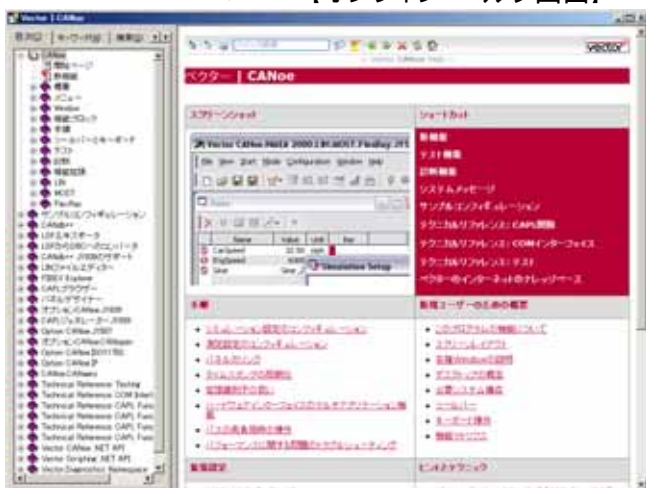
【オンラインヘルプ画面】

Vector | CANoe

ベクター | CANoe

スクリーンショット

Vector CANoe.MOST 2000 [3]:MOST-Findbug 3?1

File View Start Mode Configuration Window Help

Name Value Unit Bar

CarSpeed

EngSpeed

Gear

Simulation Setup

ショートカット

新機能

テスト機能

診断機能

システムメッセージ

サンプルコンフィギュレーション

テクニカルリファレンス: CAPL関数

テクニカルリファレンス: COMインターフェイス

テクニカルリファレンス: テスト

ベクターのインターネットのナレッジベース

手順

新規ユーザーのための概要

Technical Reference: Testing

Technical Reference: COM Interf

Technical Reference: CAPL Func

Technical Reference: CAPL Func

Technical Reference: CAPL Func

Technical Reference: CAPL Func

Vector CANoe .NET API

Vector Scripting .NET API

Vector Diagnostics Namespace

Option CANoe.J1587

Option CANoe.J1939

Option CANoe.IP

CANoe.CANaero

FIBEX Explorer

CAPL ブラウザー

パネルデザイナー

LIN

MOST

FlexRay

Window